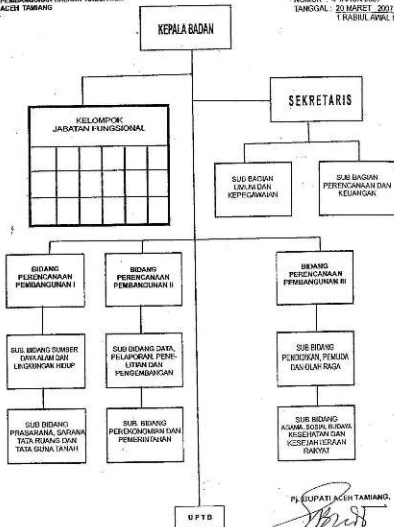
ACEH TAMIANG

NOMOR : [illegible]
TANGGAL : 20 MARET 2007
1 RABIUL AWAL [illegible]

KEPALA BADAN

SEKRETARIS

KELOMPOK JABATAN FUNGSIONAL

SUB BAGIAN UMUM DAN KEPEGAWAIAN

SUB BAGIAN PERENCANAAN DAN KEUANGAN

BIDANG PERENCANAAN PEMBANGUNAN I

BIDANG PERENCANAAN PEMBANGUNAN II

BIDANG PERENCANAAN PEMBANGUNAN III

SUB BIDANG SUMBER DAYA ALAM DAN LINGKUNGAN HIDUP

SUB BIDANG DATA, PELAPORAN, PENELITIAN DAN PENGEMBANGAN

SUB BIDANG PENDIDIKAN, PEMUDA DAN OLAH RAGA

SUB BIDANG PRASARANA, SARANA TATA RUANG DAN TATA GUNA TANAH

SUB. BIDANG PEREKONOMIAN DAN PEMERINTAHAN

SUB BIDANG AGAMA, SOSIAL BUDAYA KESEHATAN DAN KESEJAHTERAAN RAKYAT

UPTB

PJ. BUPATI ACEH TAMIANG,